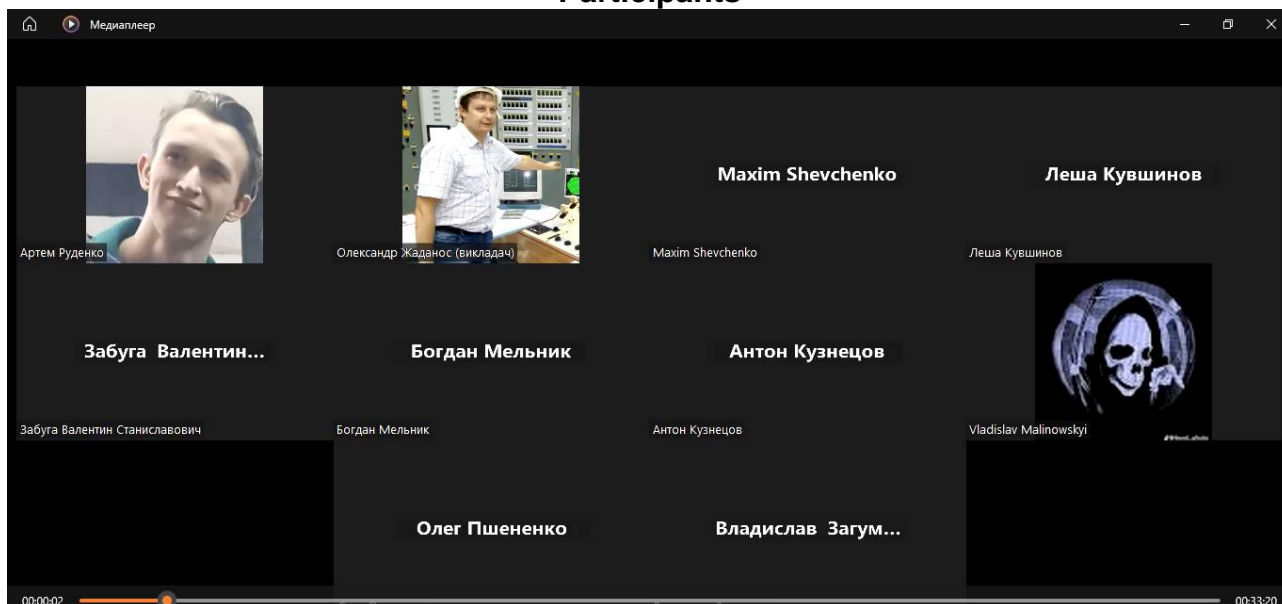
Participants

Медиаплеер

Артем Руденко

Олександр Жаданос (викладач)

Maxim Shevchenko

Maxim Shevchenko

Леша Кувшинов

Леша Кувшинов

Забуга Валентин...

Забуга Валентин Станиславович

Богдан Мельник

Богдан Мельник

Антон Кузнецов

Антон Кузнецов

Vladislav Malinowskyi

Олег Пшененко

Владислав Загум...

00:00:02

00:33:20